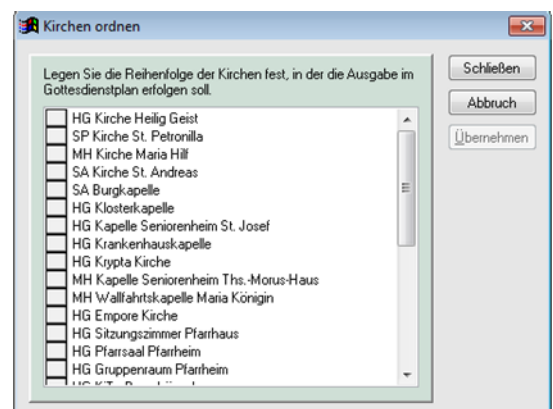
Kirchen ordnen

Legen Sie die Reihenfolge der Kirchen fest, in der die Ausgabe im Gottesdienstplan erfolgen soll.

HG Kirche Heilig Geist
SP Kirche St. Petronilla
MH Kirche Maria Hilf
SA Kirche St. Andreas
SA Burgkapelle
HG Klosterkapelle
HG Kapelle Seniorenheim St. Josef
HG Krankenhauskapelle
HG Krypta Kirche
MH Kapelle Seniorenheim Ths.-Morus-Haus
MH Wallfahrtskapelle Maria Königin
HG Empore Kirche
HG Sitzungszimmer Pfarrhaus
HG Pfarrsaal Pfarrheim
HG Gruppenraum Pfarrheim
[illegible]

Schließen
Abbruch
Übernehmen